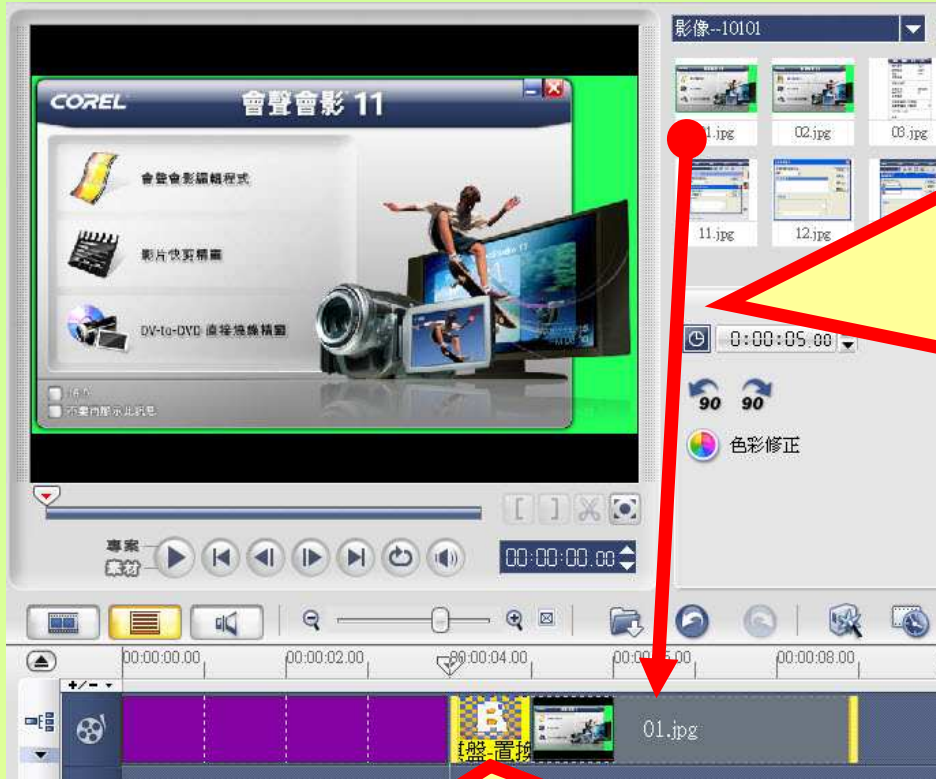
影像--10101

01.jpg 02.jpg 03.jpg

11.jpg 12.jpg

COREL 會聲會影 11

會聲會影編輯程式

影片快剪精靈

DV-to-DVD 直接燒錄精靈

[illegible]

不要再顯示此訊息

0:00:05.00

90 90

色彩修正

專案

素材

00:00:00.00

00:00:00.00 00:00:02.00 00:00:04.00 00:00:06.00 00:00:08.00

+/-

01.jpg

棋盤-置換